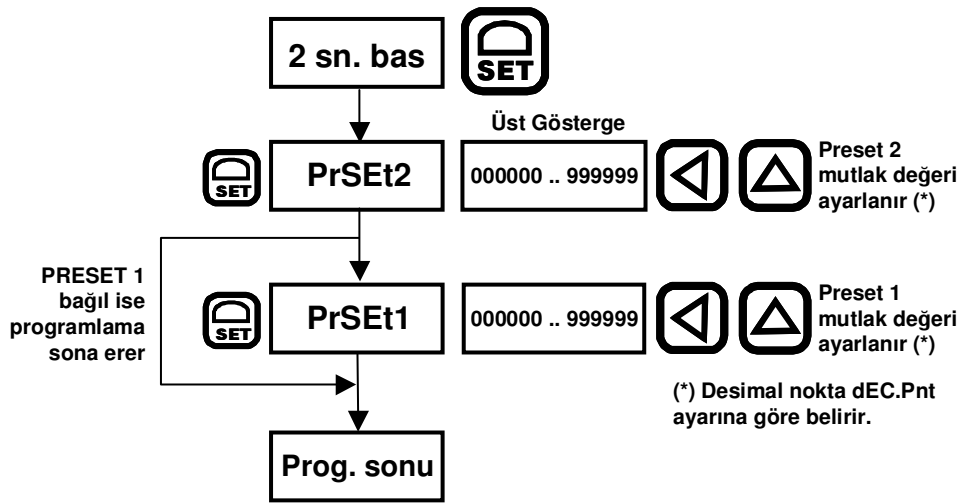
2 sn. bas

SET

Üst Gösterge

SET

PrSEt2

000000 .. 999999

Preset 2 mutlak değeri ayarlanır (*)

PRESET 1 bağıl ise programlama sona erer

SET

PrSEt1

000000 .. 999999

Preset 1 mutlak değeri ayarlanır (*)

(*) Desimal nokta dEC.Pnt ayarına göre belirir.

Prog. sonu